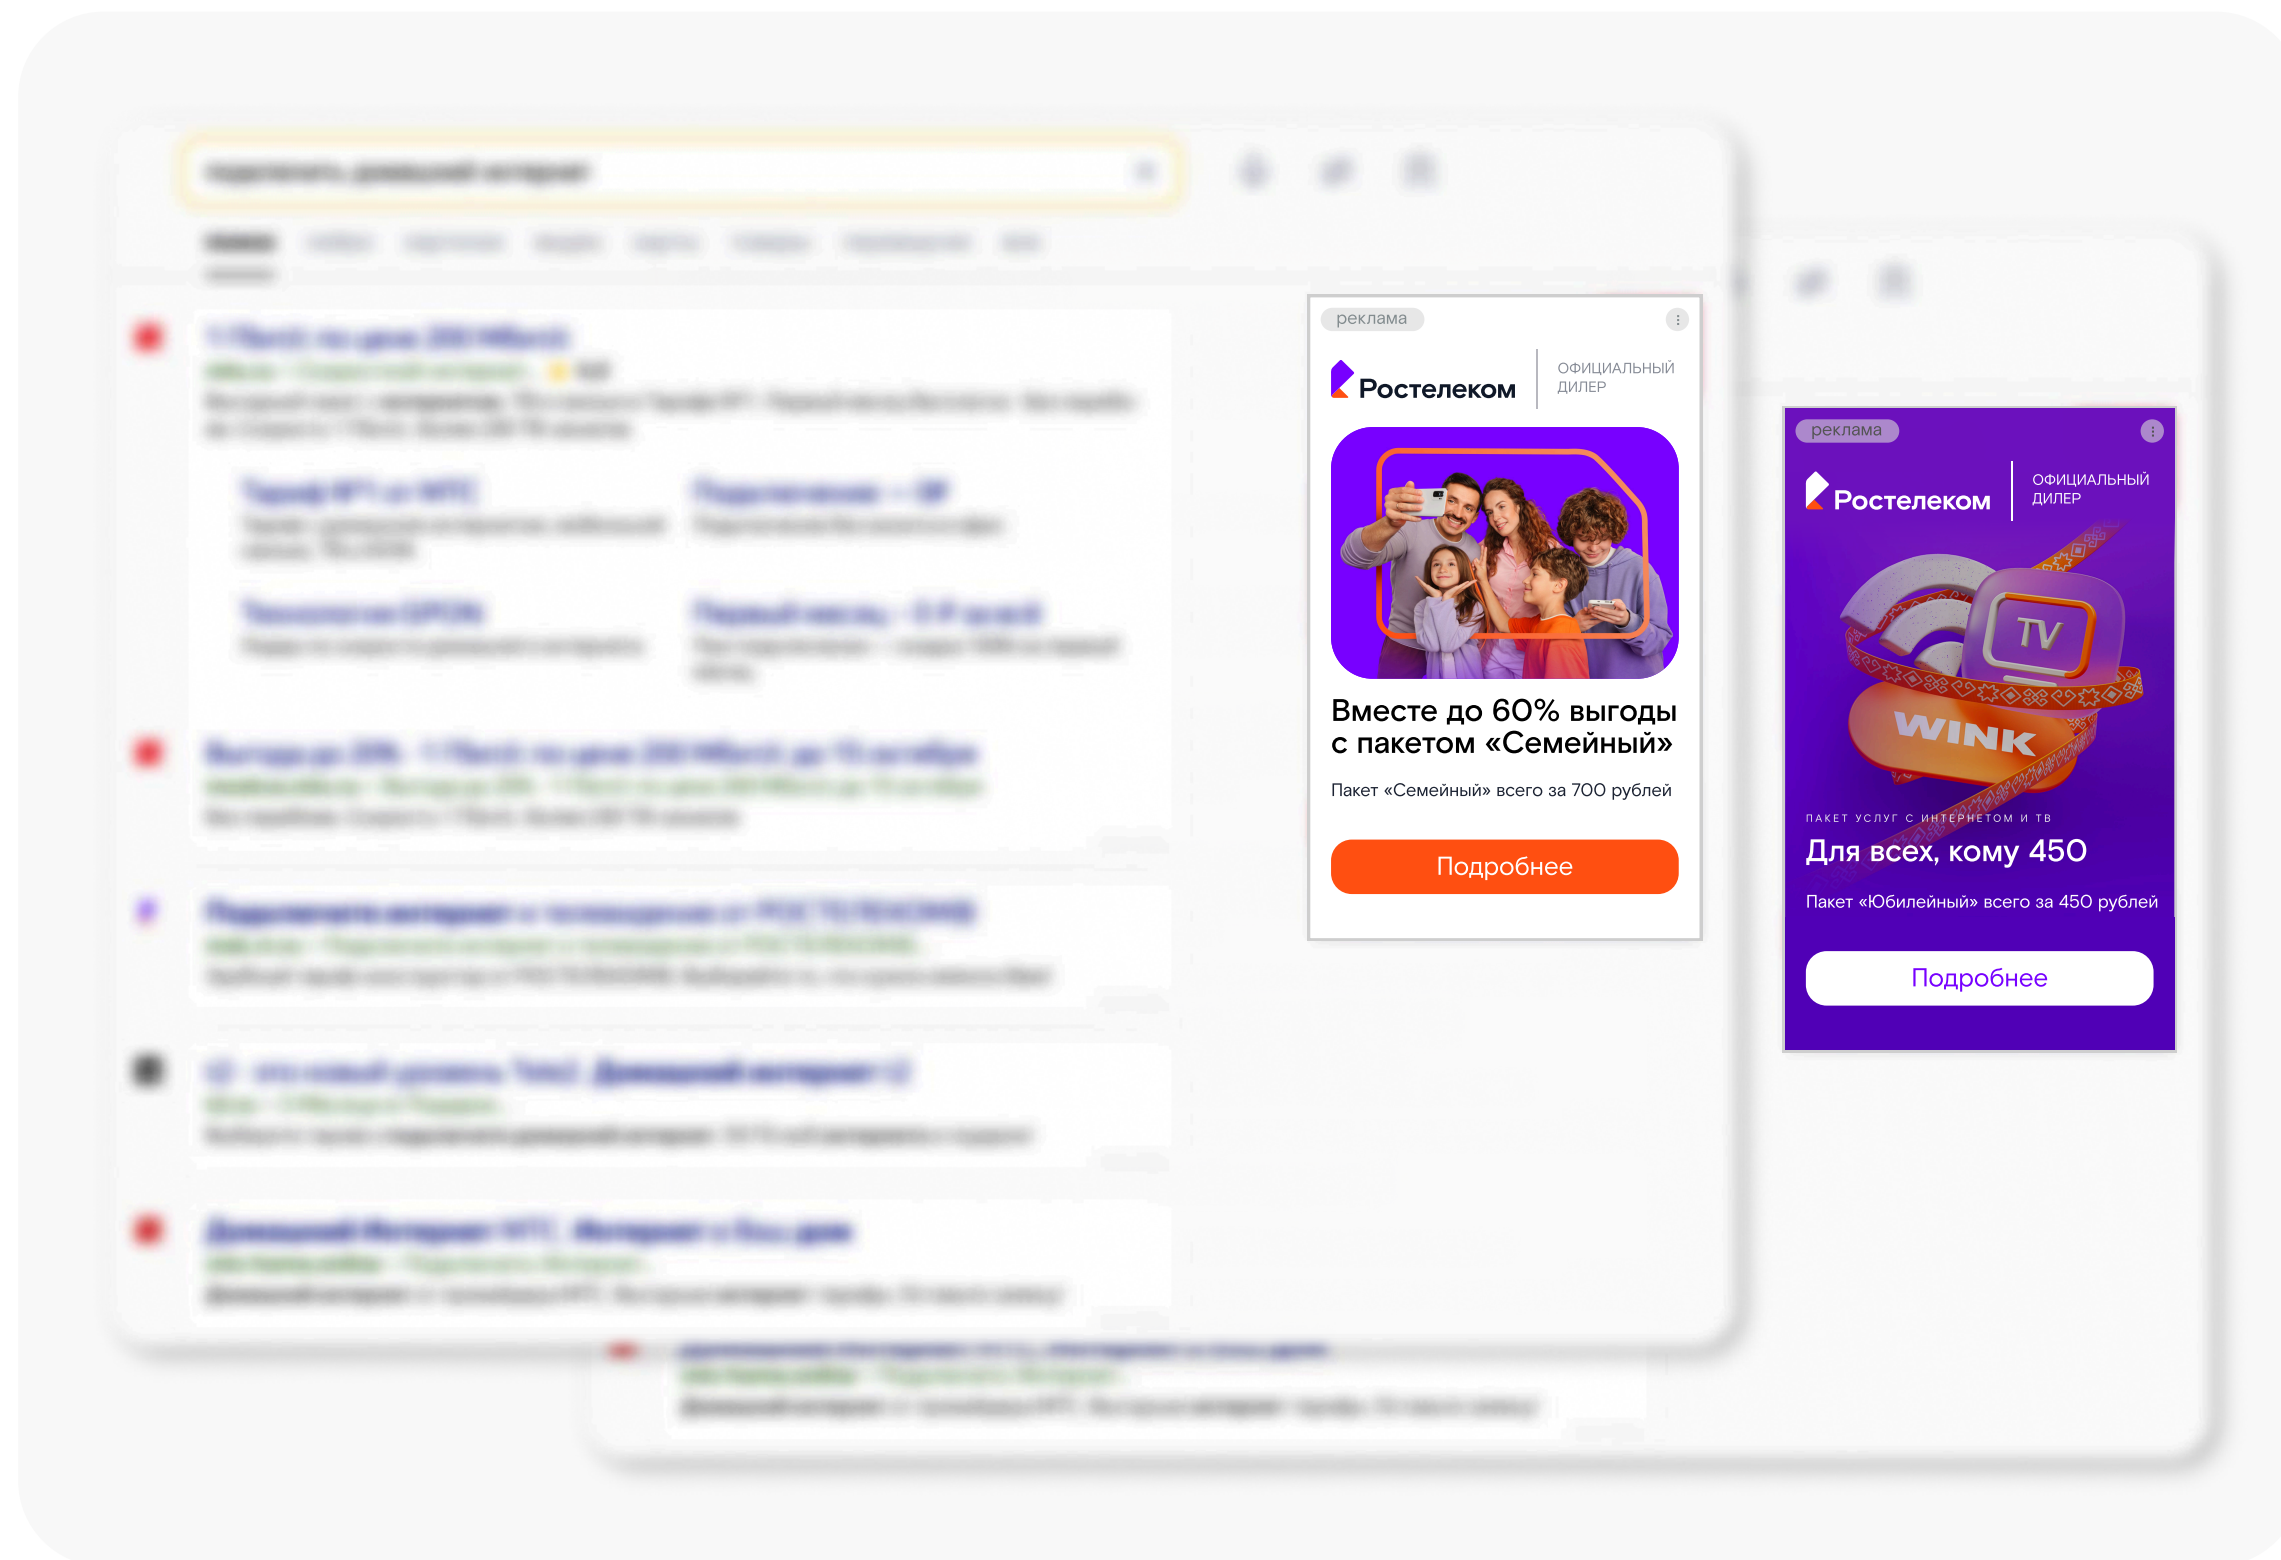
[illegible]

реклама

Ростелеком

ОФИЦИАЛЬНЫЙ ДИЛЕР

Вместе до 60% выгоды с пакетом «Семейный»

Пакет «Семейный» всего за 700 рублей

Подробнее

реклама

Ростелеком

ОФИЦИАЛЬНЫЙ ДИЛЕР

TV

WINK

ПАКЕТ УСЛУГ С ИНТЕРНЕТОМ И ТВ

Для всех, кому 450

Пакет «Юбилейный» всего за 450 рублей

Подробнее